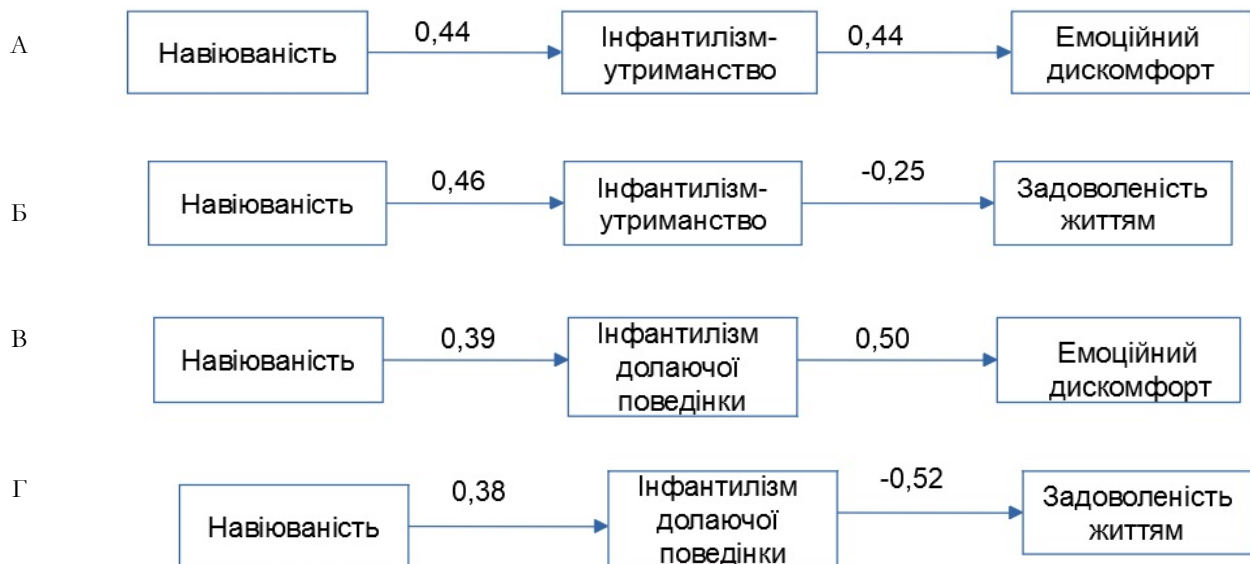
А

Навіюваність

0,44

Інфантилізм-утриманство

0,44

Емоційний дискомфорт

Б

Навіюваність

0,46

Інфантилізм-утриманство

-0,25

Задоволеність життям

В

Навіюваність

0,39

Інфантилізм долаючої поведінки

0,50

Емоційний дискомфорт

Г

Навіюваність

0,38

Інфантилізм долаючої поведінки

-0,52

Задоволеність життям